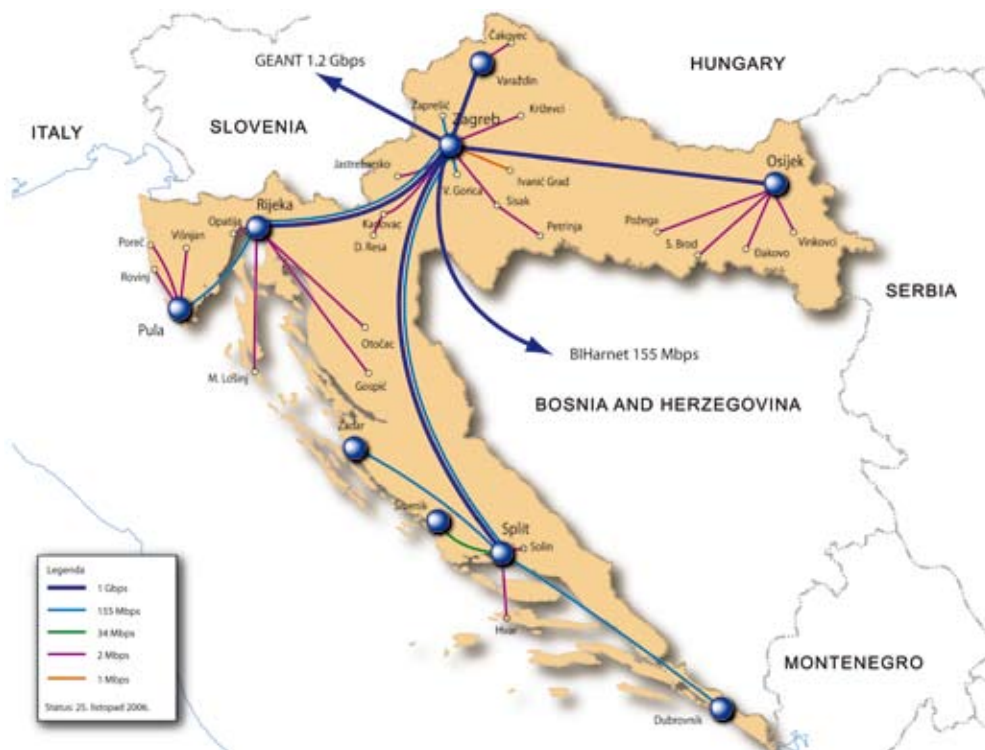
GEANT 1.2 Gbps

HUNGARY

ITALY

SLOVENIA

Čakovec

Varaždin

Zaprešić

Križevci

Zagreb

Jastrebarsko

Ivanić Grad

V. Gorica

Sisak

Karlovac

Petrinja

D. Resa

Osijek

Požega

S. Brod

Đakovo

Vinkovci

Opatija

Rijeka

Poreč

Višnjan

Rovinj

Pula

Otočac

Gospić

M. Lošinj

SERBIA

BIHarnet 155 Mbps

BOSNIA AND HERZEGOVINA

Zadar

Šibenik

Split

Solin

Hvar

MONTENEGRO

Dubrovnik

Legenda

1 Gbps

155 Mbps

34 Mbps

2 Mbps

1 Mbps

Status: 25. listopad 2006.